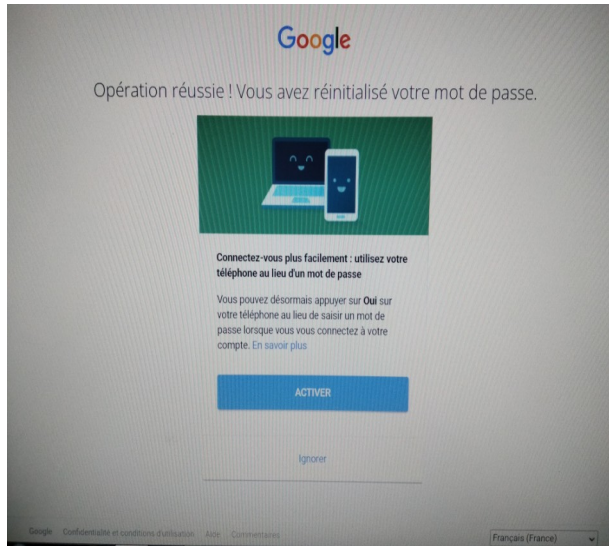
Google

Opération réussie ! Vous avez réinitialisé votre mot de passe.

Connectez-vous plus facilement : utilisez votre téléphone au lieu d'un mot de passe

Vous pouvez désormais appuyer sur **Oui** sur votre téléphone au lieu de saisir un mot de passe lorsque vous vous connectez à votre compte. En savoir plus

ACTIVER

Ignorer

Google Confidentialité et conditions d'utilisation Aide Commentaires

Français (France)